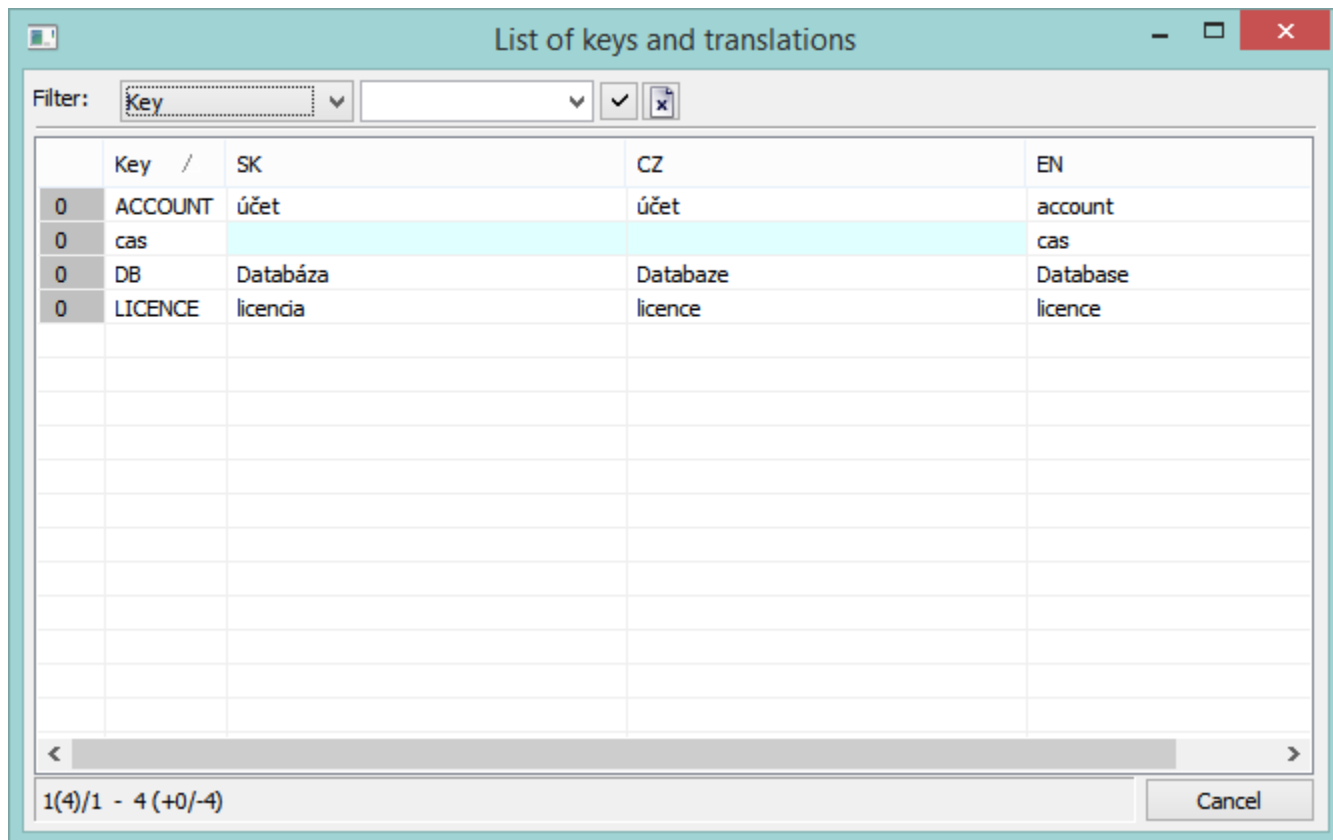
List of keys and translations

Filter: Key

| | Key | SK | CZ | EN |
|---|---|---|---|---|
| 0 | ACCOUNT | účet | účet | account |
| 0 | cas | | | cas |
| 0 | DB | Databáza | Databaze | Database |
| 0 | LICENCE | licencia | licence | licence |

1(4)/1 - 4 (+0/-4)

Cancel